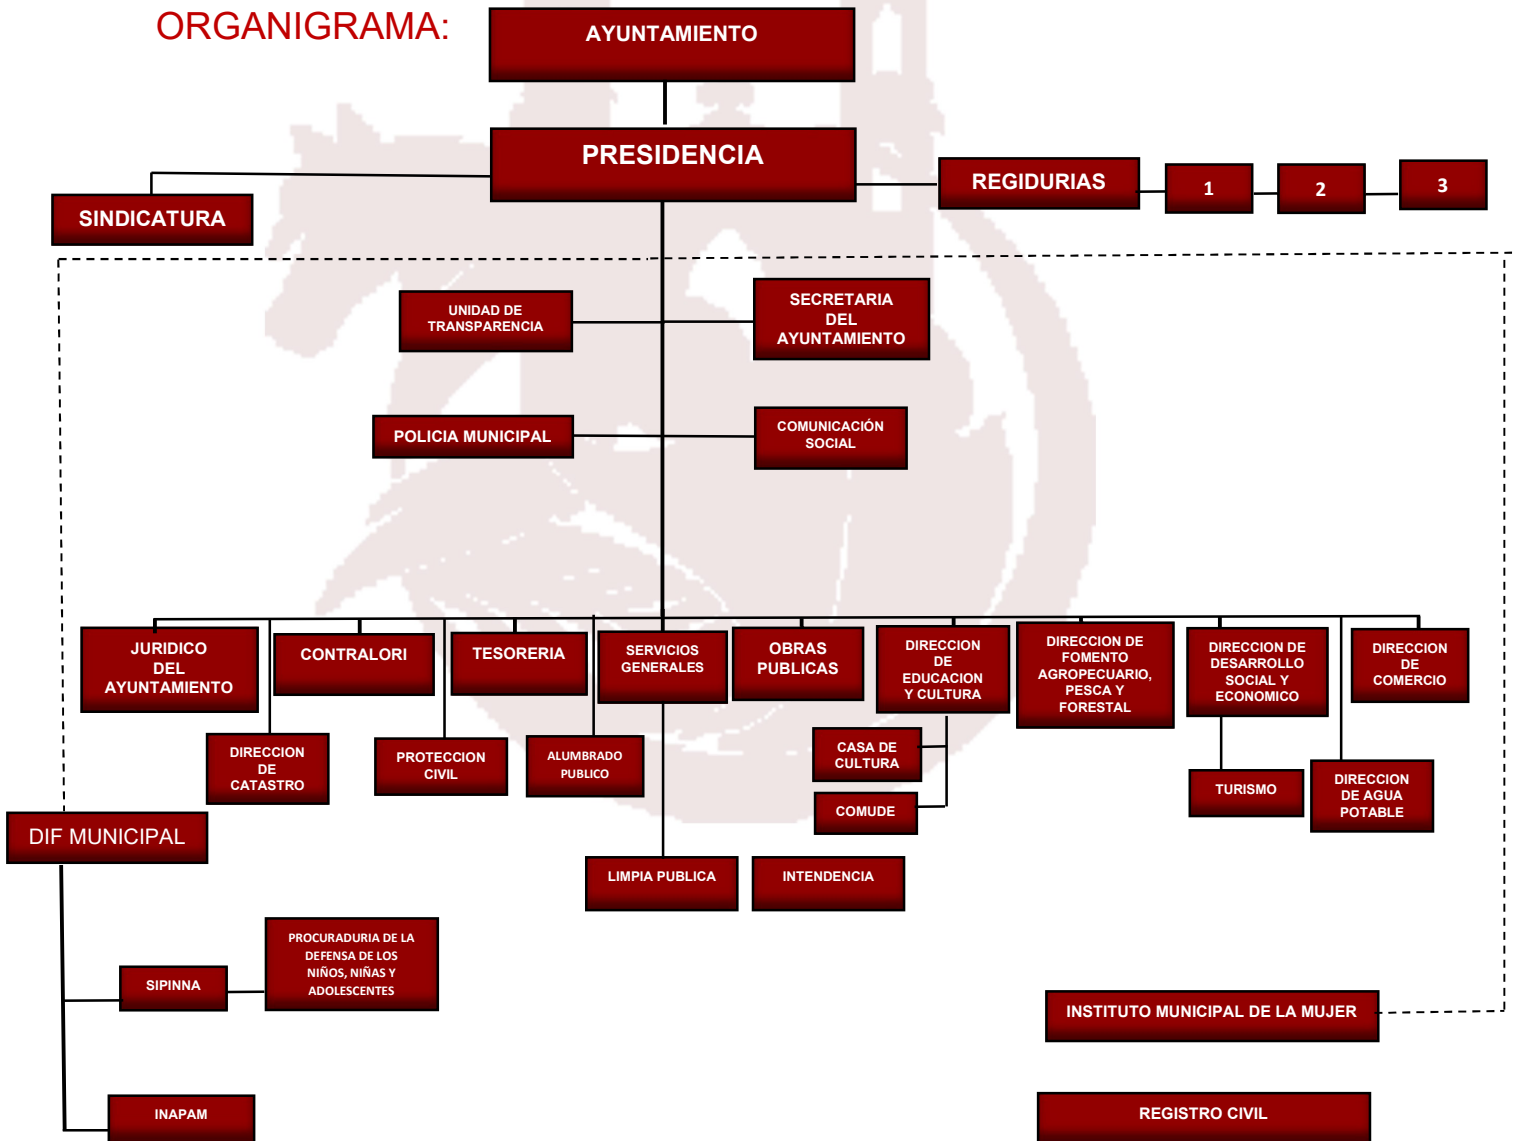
ORGANIGRAMA:

AYUNTAMIENTO

PRESIDENCIA

SINDICATURA

REGIDURIAS

1

2

3

UNIDAD DE TRANSPARENCIA

SECRETARIA DEL AYUNTAMIENTO

POLICIA MUNICIPAL

COMUNICACIÓN SOCIAL

JURIDICO DEL AYUNTAMIENTO

CONTRALORI

TESORERIA

SERVICIOS GENERALES

OBRAS PUBLICAS

DIRECCION DE EDUCACION Y CULTURA

DIRECCION DE FOMENTO AGROPECUARIO, PESCA Y FORESTAL

DIRECCION DE DESARROLLO SOCIAL Y ECONOMICO

DIRECCION DE COMERCIO

DIRECCION DE CATASTRO

PROTECCION CIVIL

ALUMBRADO PUBLICO

CASA DE CULTURA

COMUDE

TURISMO

DIRECCION DE AGUA POTABLE

DIF MUNICIPAL

LIMPIA PUBLICA

INTENDENCIA

SIPINNA

PROCURADURIA DE LA DEFENSA DE LOS NIÑOS, NIÑAS Y ADOLESCENTES

INSTITUTO MUNICIPAL DE LA MUJER

INAPAM

REGISTRO CIVIL